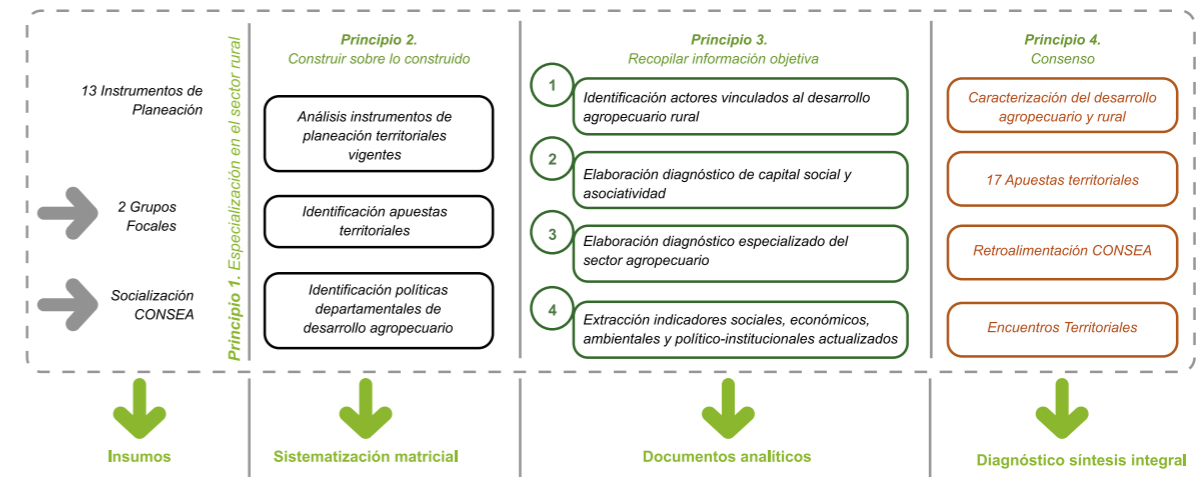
13 Instrumentos de Planeación

2 Grupos Focales

Socialización CONSEA

Principio 1. Especialización en el sector rural

Principio 2.
Construir sobre lo construido

Análisis instrumentos de planeación territoriales vigentes

Identificación apuestas territoriales

Identificación políticas departamentales de desarrollo agropecuario

Principio 3.
Recopilar información objetiva

1 Identificación actores vinculados al desarrollo agropecuario rural

2 Elaboración diagnóstico de capital social y asociatividad

3 Elaboración diagnóstico especializado del sector agropecuario

4 Extracción indicadores sociales, económicos, ambientales y político-institucionales actualizados

Principio 4.
Consenso

Caracterización del desarrollo agropecuario y rural

17 Apuestas territoriales

Retroalimentación CONSEA

Encuentros Territoriales

Insumos

Sistematización matricial

Documentos analíticos

Diagnóstico síntesis integral